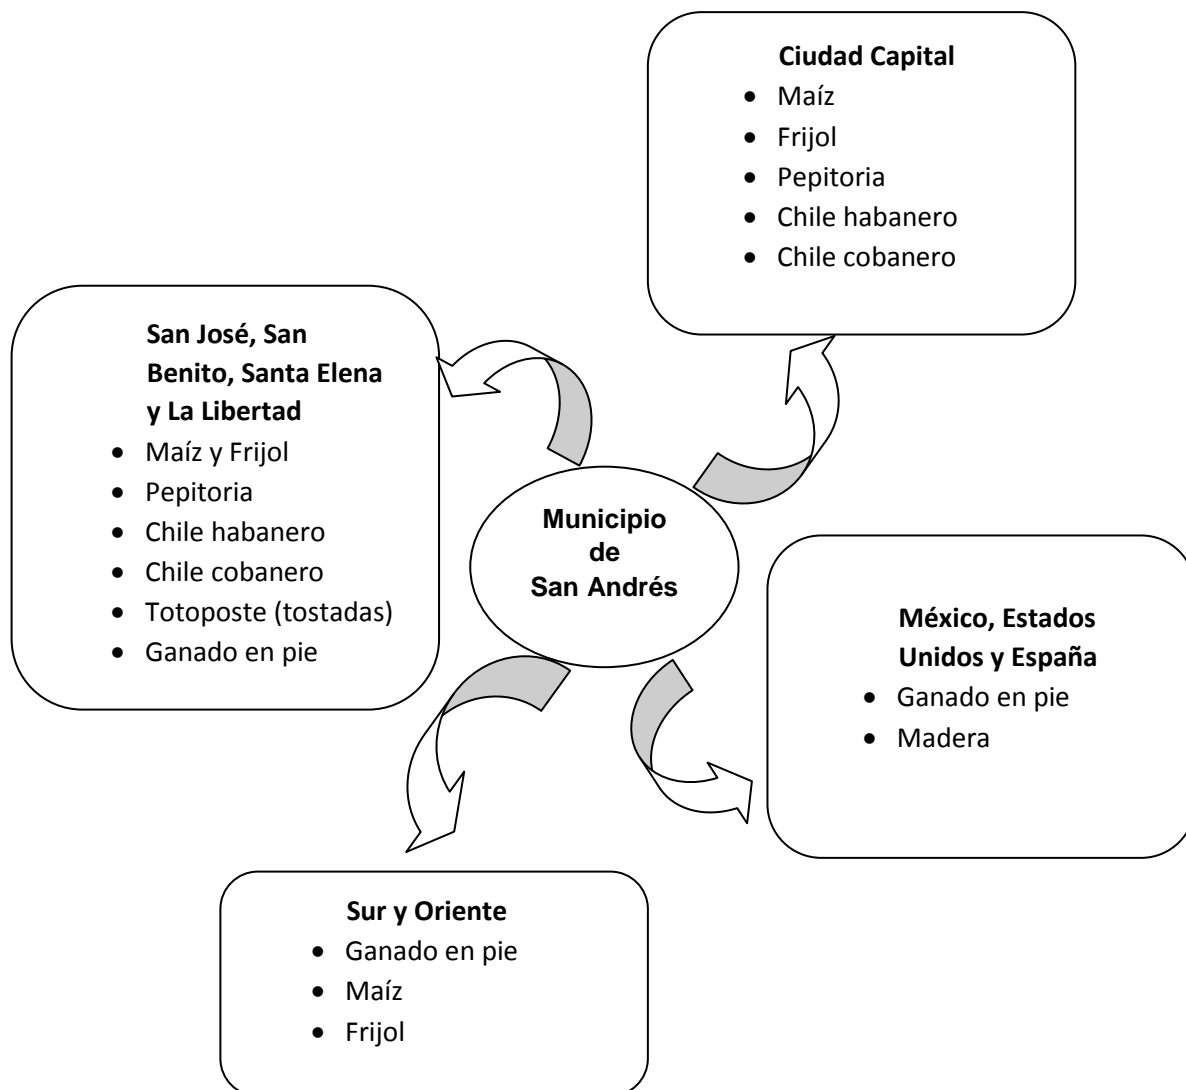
Ciudad Capital
- Maíz
- Frijol
- Pepitoria
- Chile habanero
- Chile cobanero

San José, San Benito, Santa Elena y La Libertad
- Maíz y Frijol
- Pepitoria
- Chile habanero
- Chile cobanero
- Totoposte (tostadas)
- Ganado en pie

Municipio de San Andrés

México, Estados Unidos y España
- Ganado en pie
- Madera

Sur y Oriente
- Ganado en pie
- Maíz
- Frijol